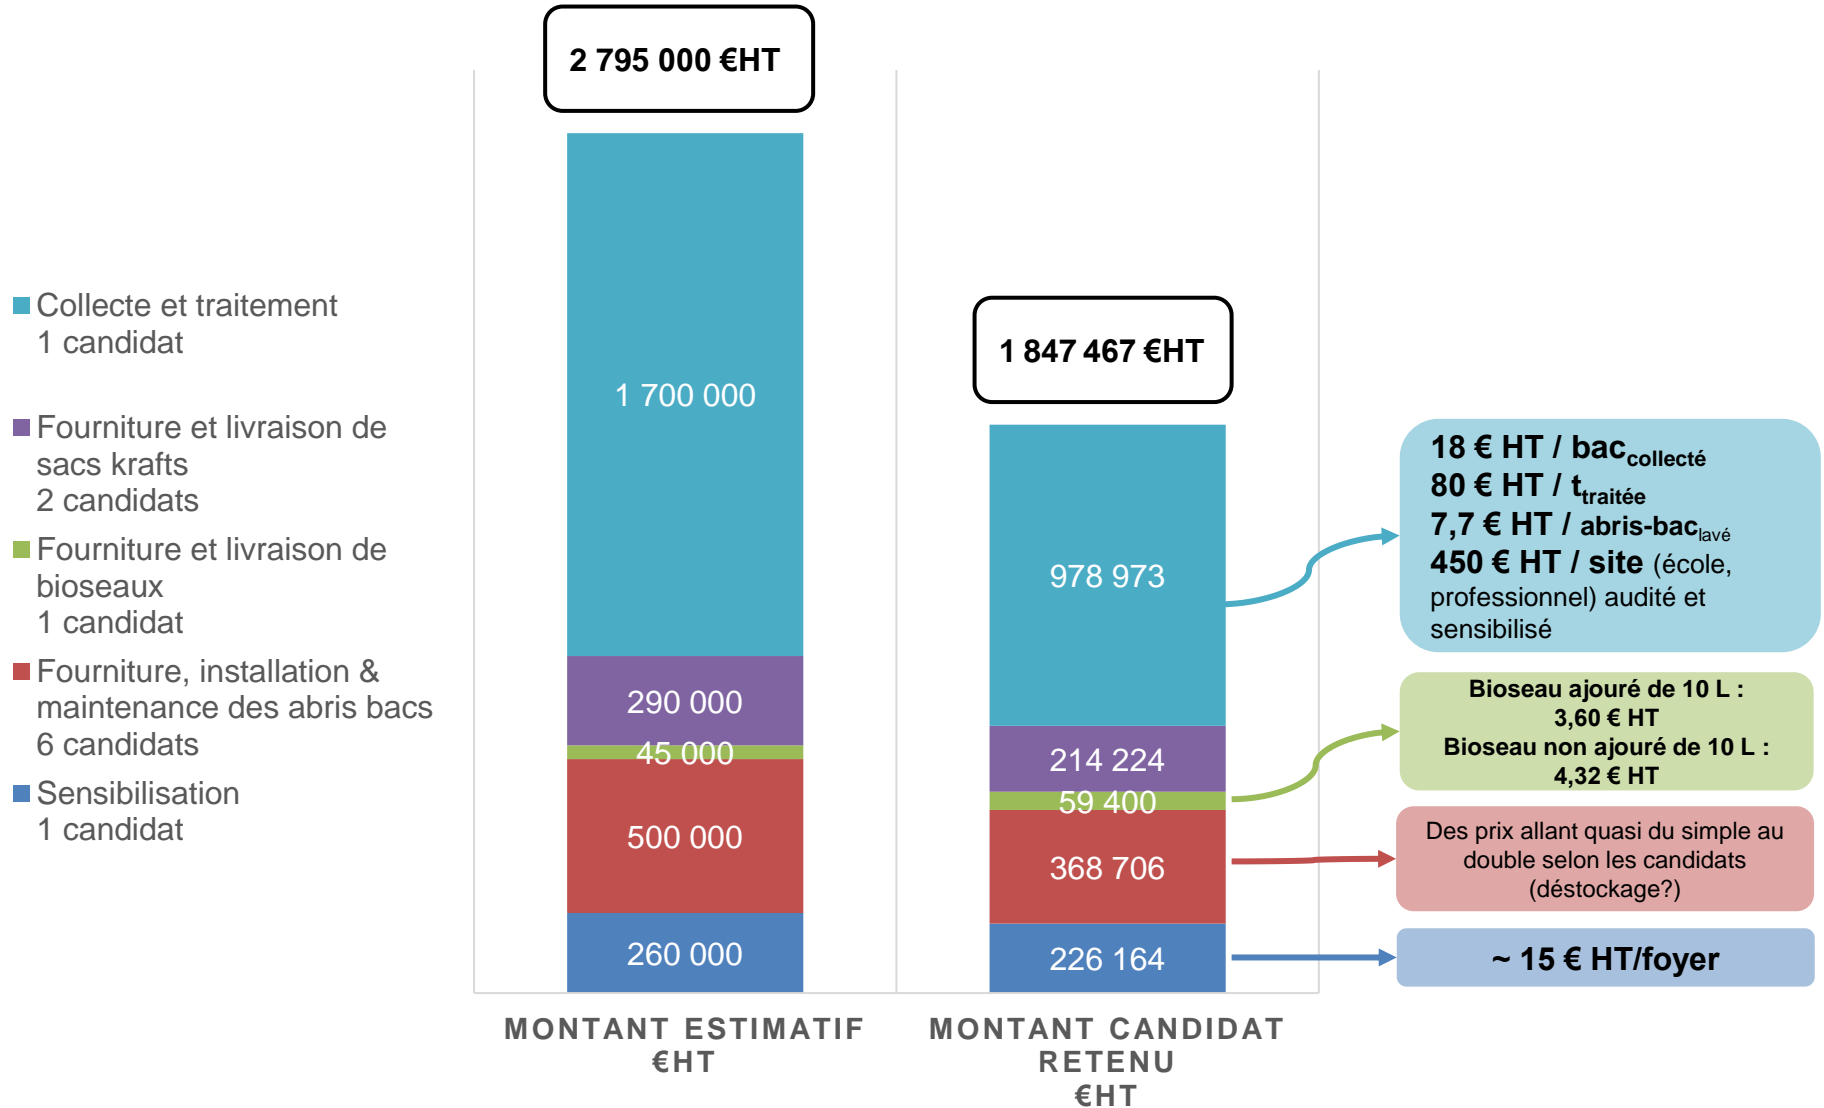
Collecte et traitement
1 candidat

Fourniture et livraison de sacs krafts
2 candidats

Fourniture et livraison de bioseaux
1 candidat

Fourniture, installation & maintenance des abris bacs
6 candidats

Sensibilisation
1 candidat

2 795 000 €HT

1 700 000
290 000
45 000
500 000
260 000

1 847 467 €HT

978 973
214 224
59 400
368 706
226 164

18 € HT / bac$_{collecté}$
80 € HT / t$_{traitée}$
7,7 € HT / abris-bac$_{lavé}$
450 € HT / site (école, professionnel) audité et sensibilisé

Bioseau ajouré de 10 L :
3,60 € HT
Bioseau non ajouré de 10 L :
4,32 € HT

Des prix allant quasi du simple au double selon les candidats (déstockage?)

~ 15 € HT/foyer

MONTANT ESTIMATIF
€HT

MONTANT CANDIDAT RETENU
€HT